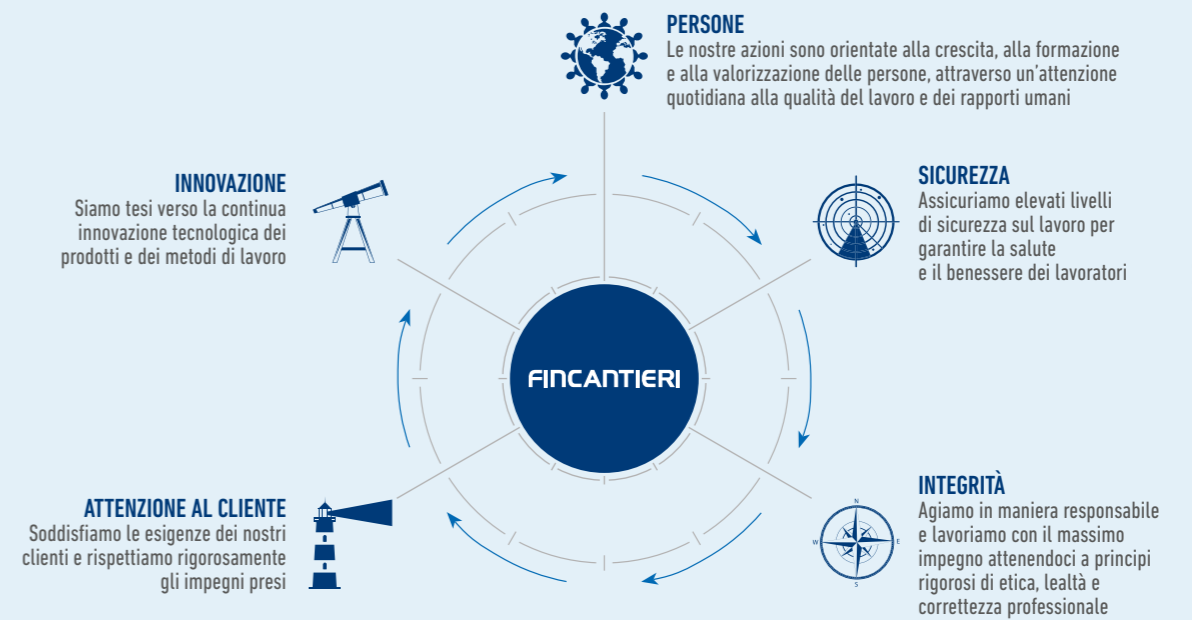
PERSONE
Le nostre azioni sono orientate alla crescita, alla formazione e alla valorizzazione delle persone, attraverso un'attenzione quotidiana alla qualità del lavoro e dei rapporti umani

INNOVAZIONE
Siamo tesi verso la continua innovazione tecnologica dei prodotti e dei metodi di lavoro

SICUREZZA
Assicuriamo elevati livelli di sicurezza sul lavoro per garantire la salute e il benessere dei lavoratori

FINCANTIERI

ATTENZIONE AL CLIENTE
Soddisfiamo le esigenze dei nostri clienti e rispettiamo rigorosamente gli impegni presi

N
W
E
S

INTEGRITÀ
Agiamo in maniera responsabile e lavoriamo con il massimo impegno attenendoci a principi rigorosi di etica, lealtà e correttezza professionale